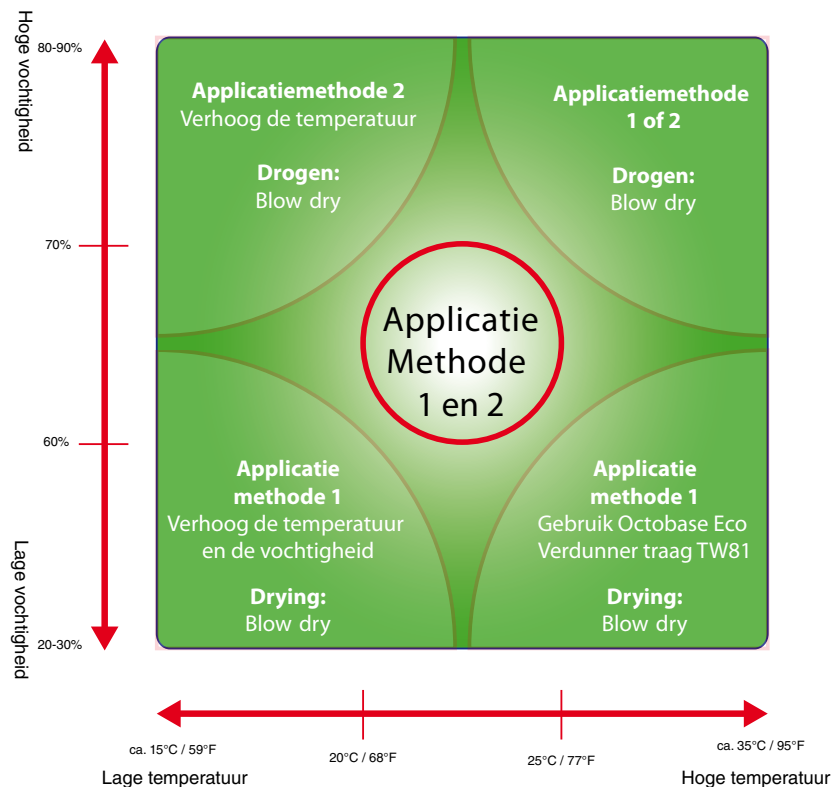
Hoge vochtigheid

80-90%

70%

60%

20-30%

Lage vochtigheid

**Applicatiemethode 2**
Verhoog de temperatuur

**Drogen:**
Blow dry

**Applicatiemethode 1 of 2**

**Drogen:**
Blow dry

Applicatie Methode 1 en 2

**Applicatie methode 1**
Verhoog de temperatuur en de vochtigheid

**Drying:**
Blow dry

**Applicatie methode 1**
Gebruik Octobase Eco Verdunner traag TW81

**Drying:**
Blow dry

ca. 15°C / 59°F

20°C / 68°F

25°C / 77°F

ca. 35°C / 95°F

Lage temperatuur

Hoge temperatuur